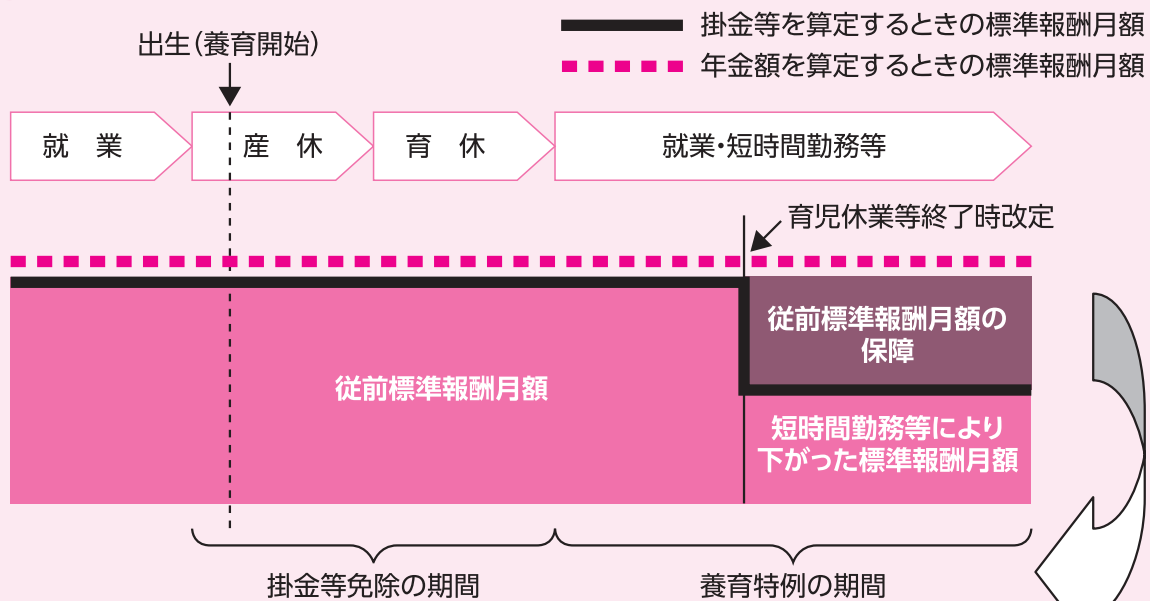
掛金等を算定するときの標準報酬月額
年金額を算定するときの標準報酬月額

出生（養育開始）

就業
産休
育休
就業・短時間勤務等

育児休業等終了時改定

従前標準報酬月額の保障

従前標準報酬月額

短時間勤務等により下がった標準報酬月額

掛金等免除の期間
養育特例の期間